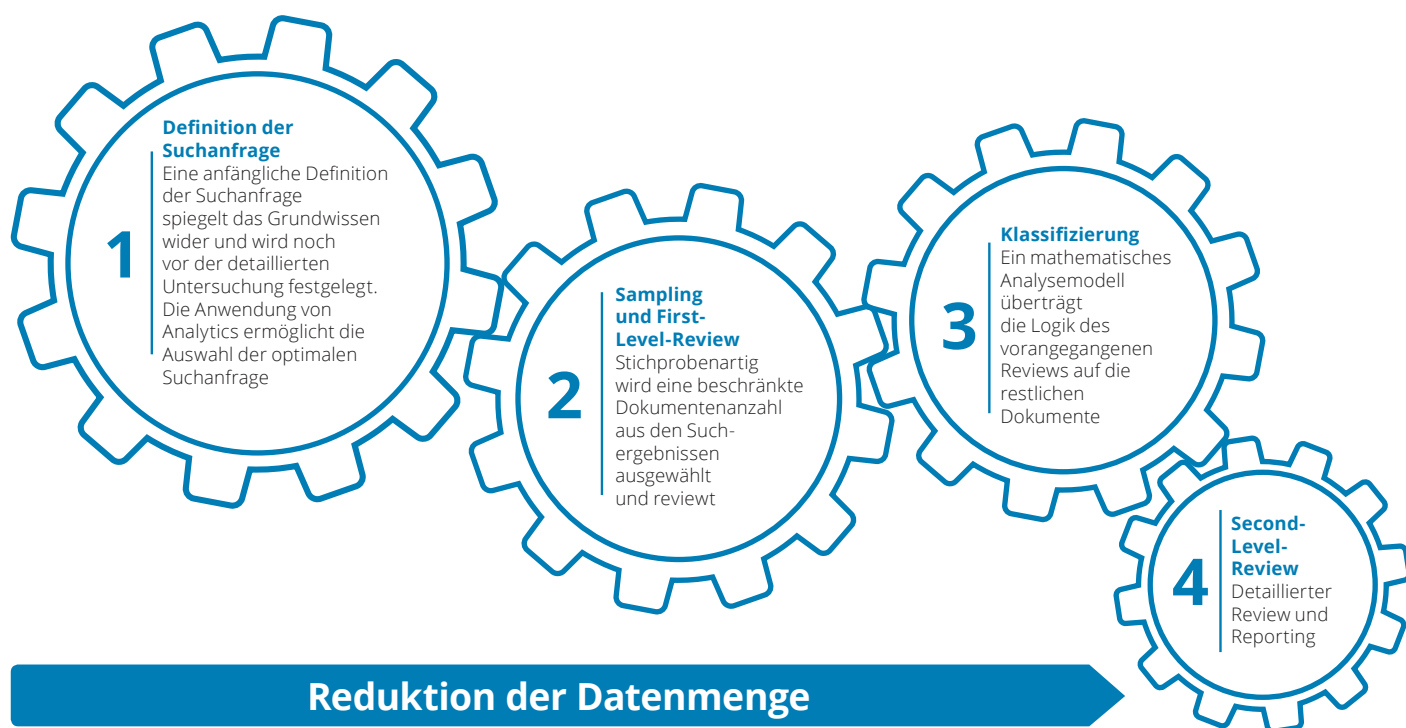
1

Definition der Suchanfrage

Eine anfängliche Definition der Suchanfrage spiegelt das Grundwissen wider und wird noch vor der detaillierten Untersuchung festgelegt. Die Anwendung von Analytics ermöglicht die Auswahl der optimalen Suchanfrage

2

Sampling und First-Level-Review

Stichprobenartig wird eine beschränkte Dokumentenanzahl aus den Suchergebnissen ausgewählt und reviewt

3

Klassifizierung

Ein mathematisches Analysemodell überträgt die Logik des vorangegangenen Reviews auf die restlichen Dokumente

4

Second-Level-Review

Detaillierter Review und Reporting

Reduktion der Datenmenge